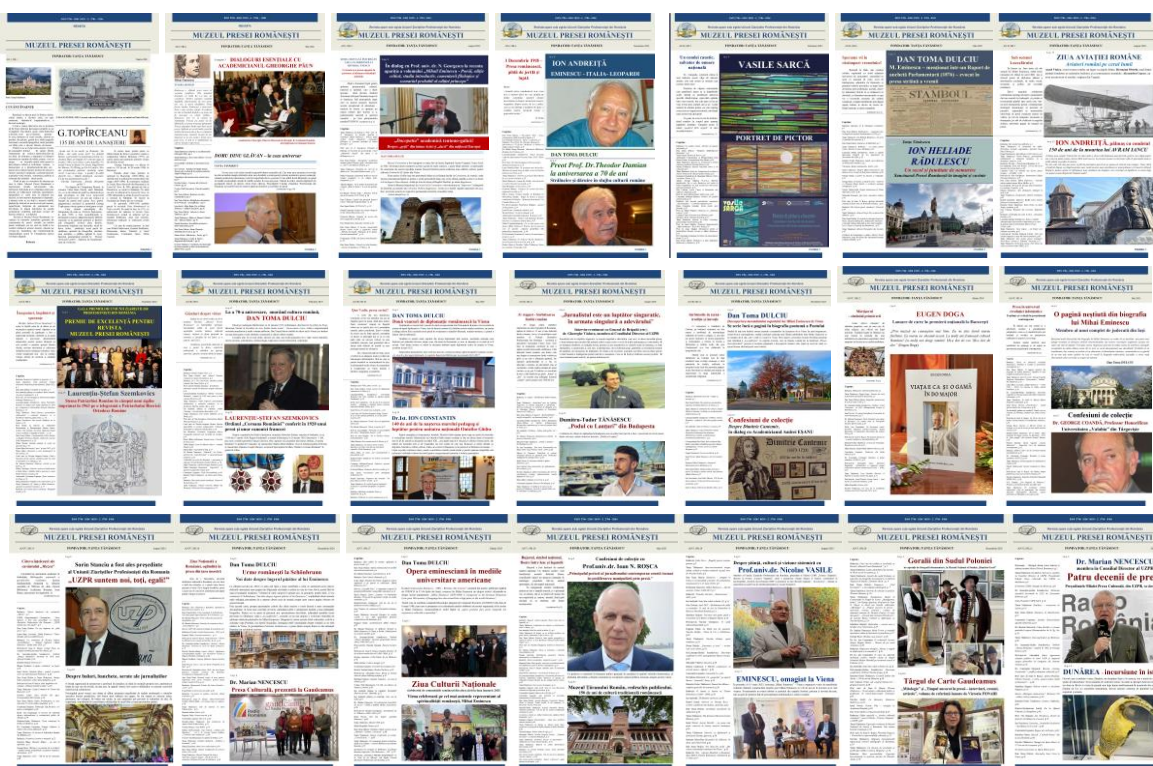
MUZEUL PRESEI ROMÂNEȘTI
G. TOPÎRCEANU
135 DE ANI DE LA NAȘTERE

MUZEUL PRESEI ROMÂNEȘTI
DIALOGURI ESENȚIALE CU ACADEMICIANUL GHEORGHE PĂUN
DORU DINU GLĂVAN – la sau univers

MUZEUL PRESEI ROMÂNEȘTI

MUZEUL PRESEI ROMÂNEȘTI
ION ANDREIȚĂ
EMINESCU – ITALIA – LEOPARDI
DAN TOMA DULCIU
Preot Prof. Dr. Theodor Damian la universarea a 70 de ani

MUZEUL PRESEI ROMÂNEȘTI
VASILE SARCĂ
PORTRET DE PICTOR

MUZEUL PRESEI ROMÂNEȘTI
DAN TOMA DULCIU
STAMBOUL
ION HELIADE RĂDULESCU

MUZEUL PRESEI ROMÂNEȘTI
ZIUA AVIAȚIEI ROMÂNE
ION ANDREIȚĂ

MUZEUL PRESEI ROMÂNEȘTI
PREMII DE EXCELENȚĂ PENTRU REVISTA MUZEUL PRESEI ROMÂNEȘTI
Laurențiu-Ștefan Szemkovics

MUZEUL PRESEI ROMÂNEȘTI
DAN TOMA DULCIU
LAURENȚIU-ȘTEFAN SZEMKOVICS

MUZEUL PRESEI ROMÂNEȘTI
DAN TOMA DULCIU
Dr. Ist. ION CONSTANTIN

MUZEUL PRESEI ROMÂNEȘTI
Dumitru-Tudor JĂRĂSCU
„Pulsul cu Lautari" din Budapesta

MUZEUL PRESEI ROMÂNEȘTI
DAN TOMA DULCIU
Confesiuni de colecție

MUZEUL PRESEI ROMÂNEȘTI
EUGEN DOGA
VIAȚA E CA ȘI O GAMĂ ÎN DO MAJOR

MUZEUL PRESEI ROMÂNEȘTI
O pagină neștiută din biografia lui Mihai Eminescu
Confesiuni de colecție

MUZEUL PRESEI ROMÂNEȘTI
Sorin Stanciu
„UZPR suntem noi, toți, egali!"

MUZEUL PRESEI ROMÂNEȘTI
Dan Toma DULCIU
Dr. Marian NENCESCU
Presa Culturală, prezentă la Gaudeamus

MUZEUL PRESEI ROMÂNEȘTI
Dan Toma DULCIU
Opera eminesciană în mediile universitare americane
Ziua Culturii Naționale

MUZEUL PRESEI ROMÂNEȘTI
Confesiuni de colecție cu Prof.univ.dr. Ioan N. ROȘCA

MUZEUL PRESEI ROMÂNEȘTI
Prof.univ.dr. Nicolae VASILE
EMINESCU, omagiat la Viena

MUZEUL PRESEI ROMÂNEȘTI
Goralii din Sudul Poloniei
Târgul de Carte Gaudeamus

MUZEUL PRESEI ROMÂNEȘTI
Dr. Marian NENCESCU
Patru decenii de pre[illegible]
DUNĂREA – incursiune în is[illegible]